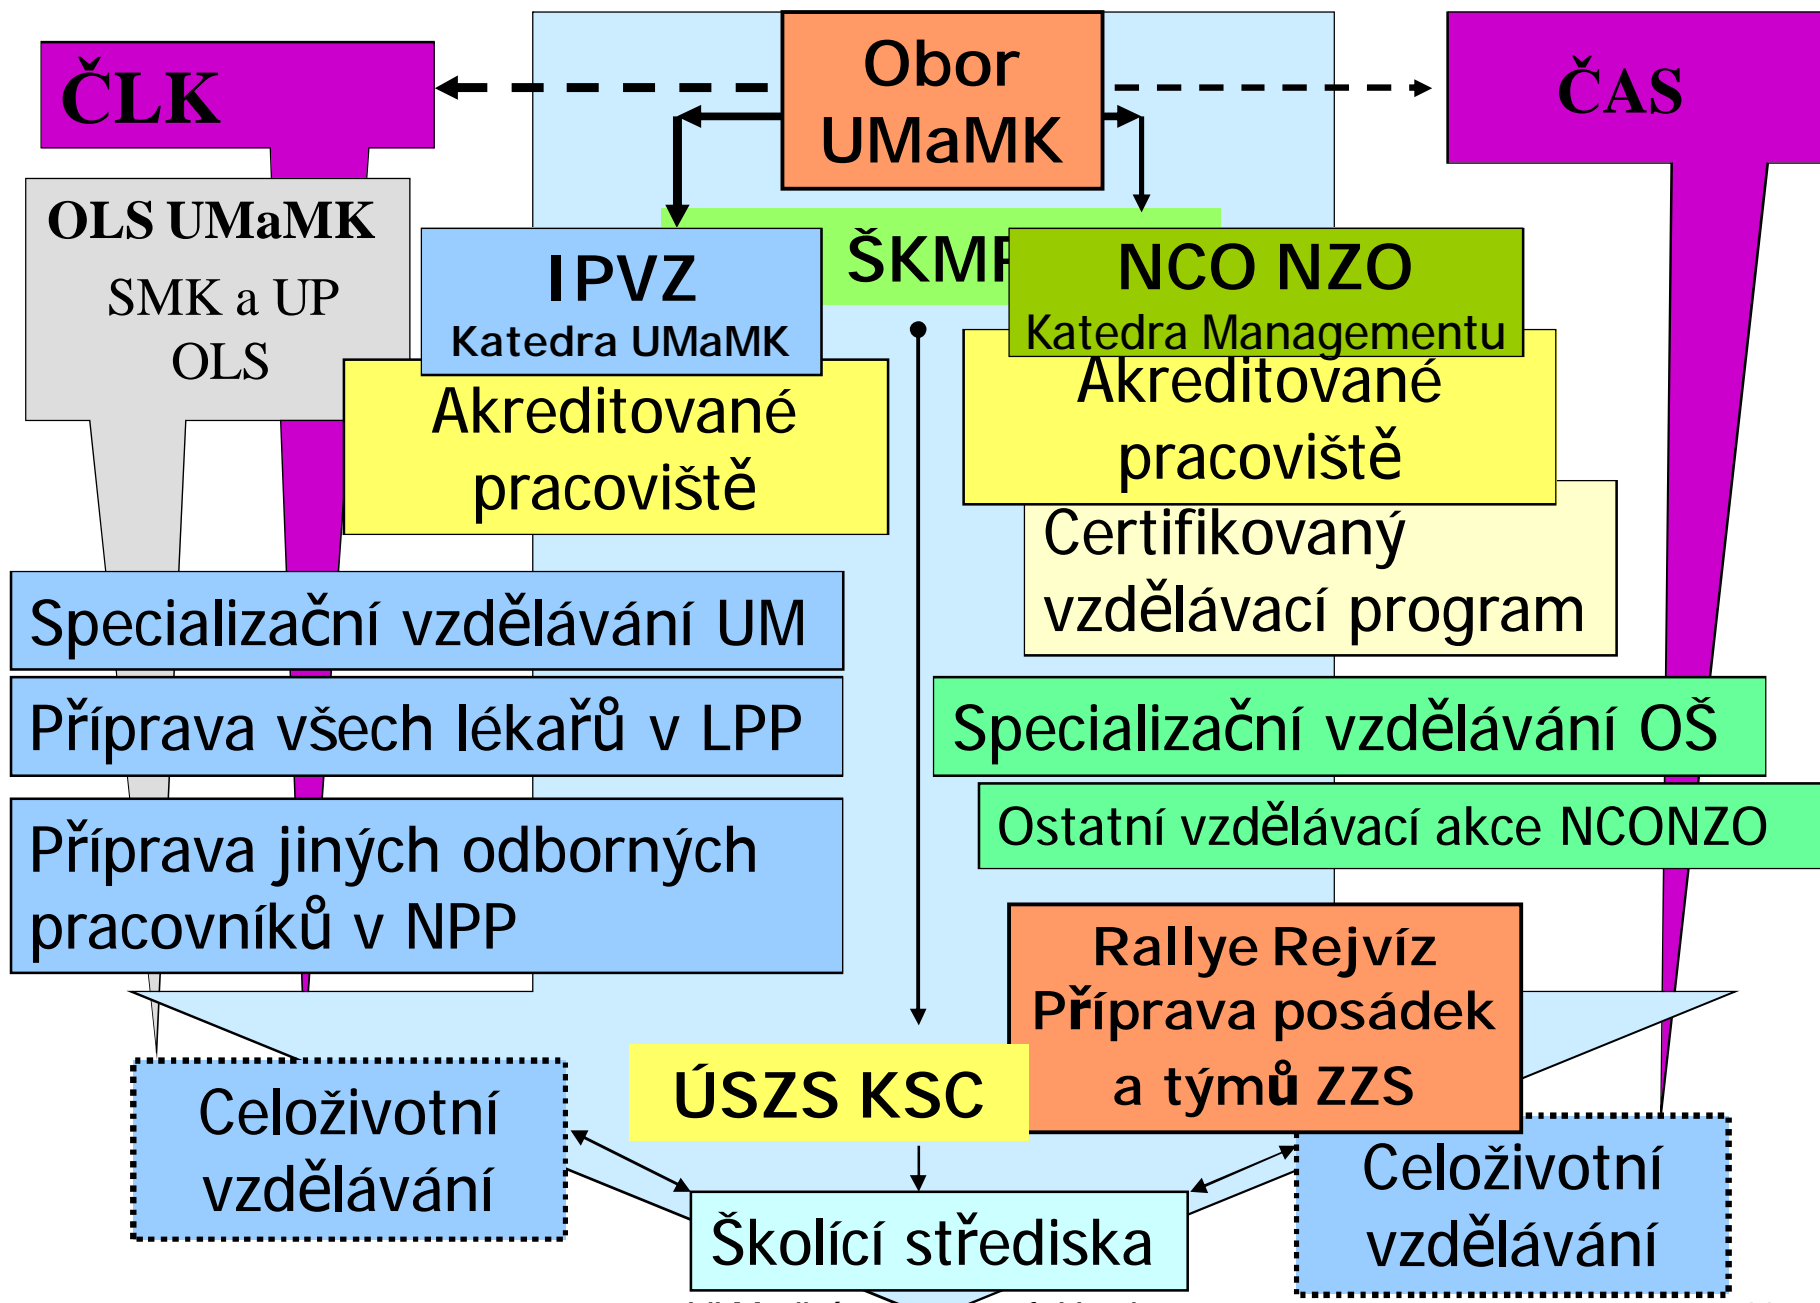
ČLK

Obor UMaMK

ČAS

OLS UMaMK
SMK a UP
OLS

IPVZ
Katedra UMaMK

ŠKMP

NCO NZO
Katedra Managementu

Akreditované pracoviště

Akreditované pracoviště

Certifikovaný vzdělávací program

Specializační vzdělávání UM

Příprava všech lékařů v LPP

Příprava jiných odborných pracovníků v NPP

Specializační vzdělávání OŠ

Ostatní vzdělávací akce NCONZO

Rallye Rejvíz
Příprava posádek a týmů ZZS

ÚSZS KSC

Celoživotní vzdělávání

Celoživotní vzdělávání

Školící střediska